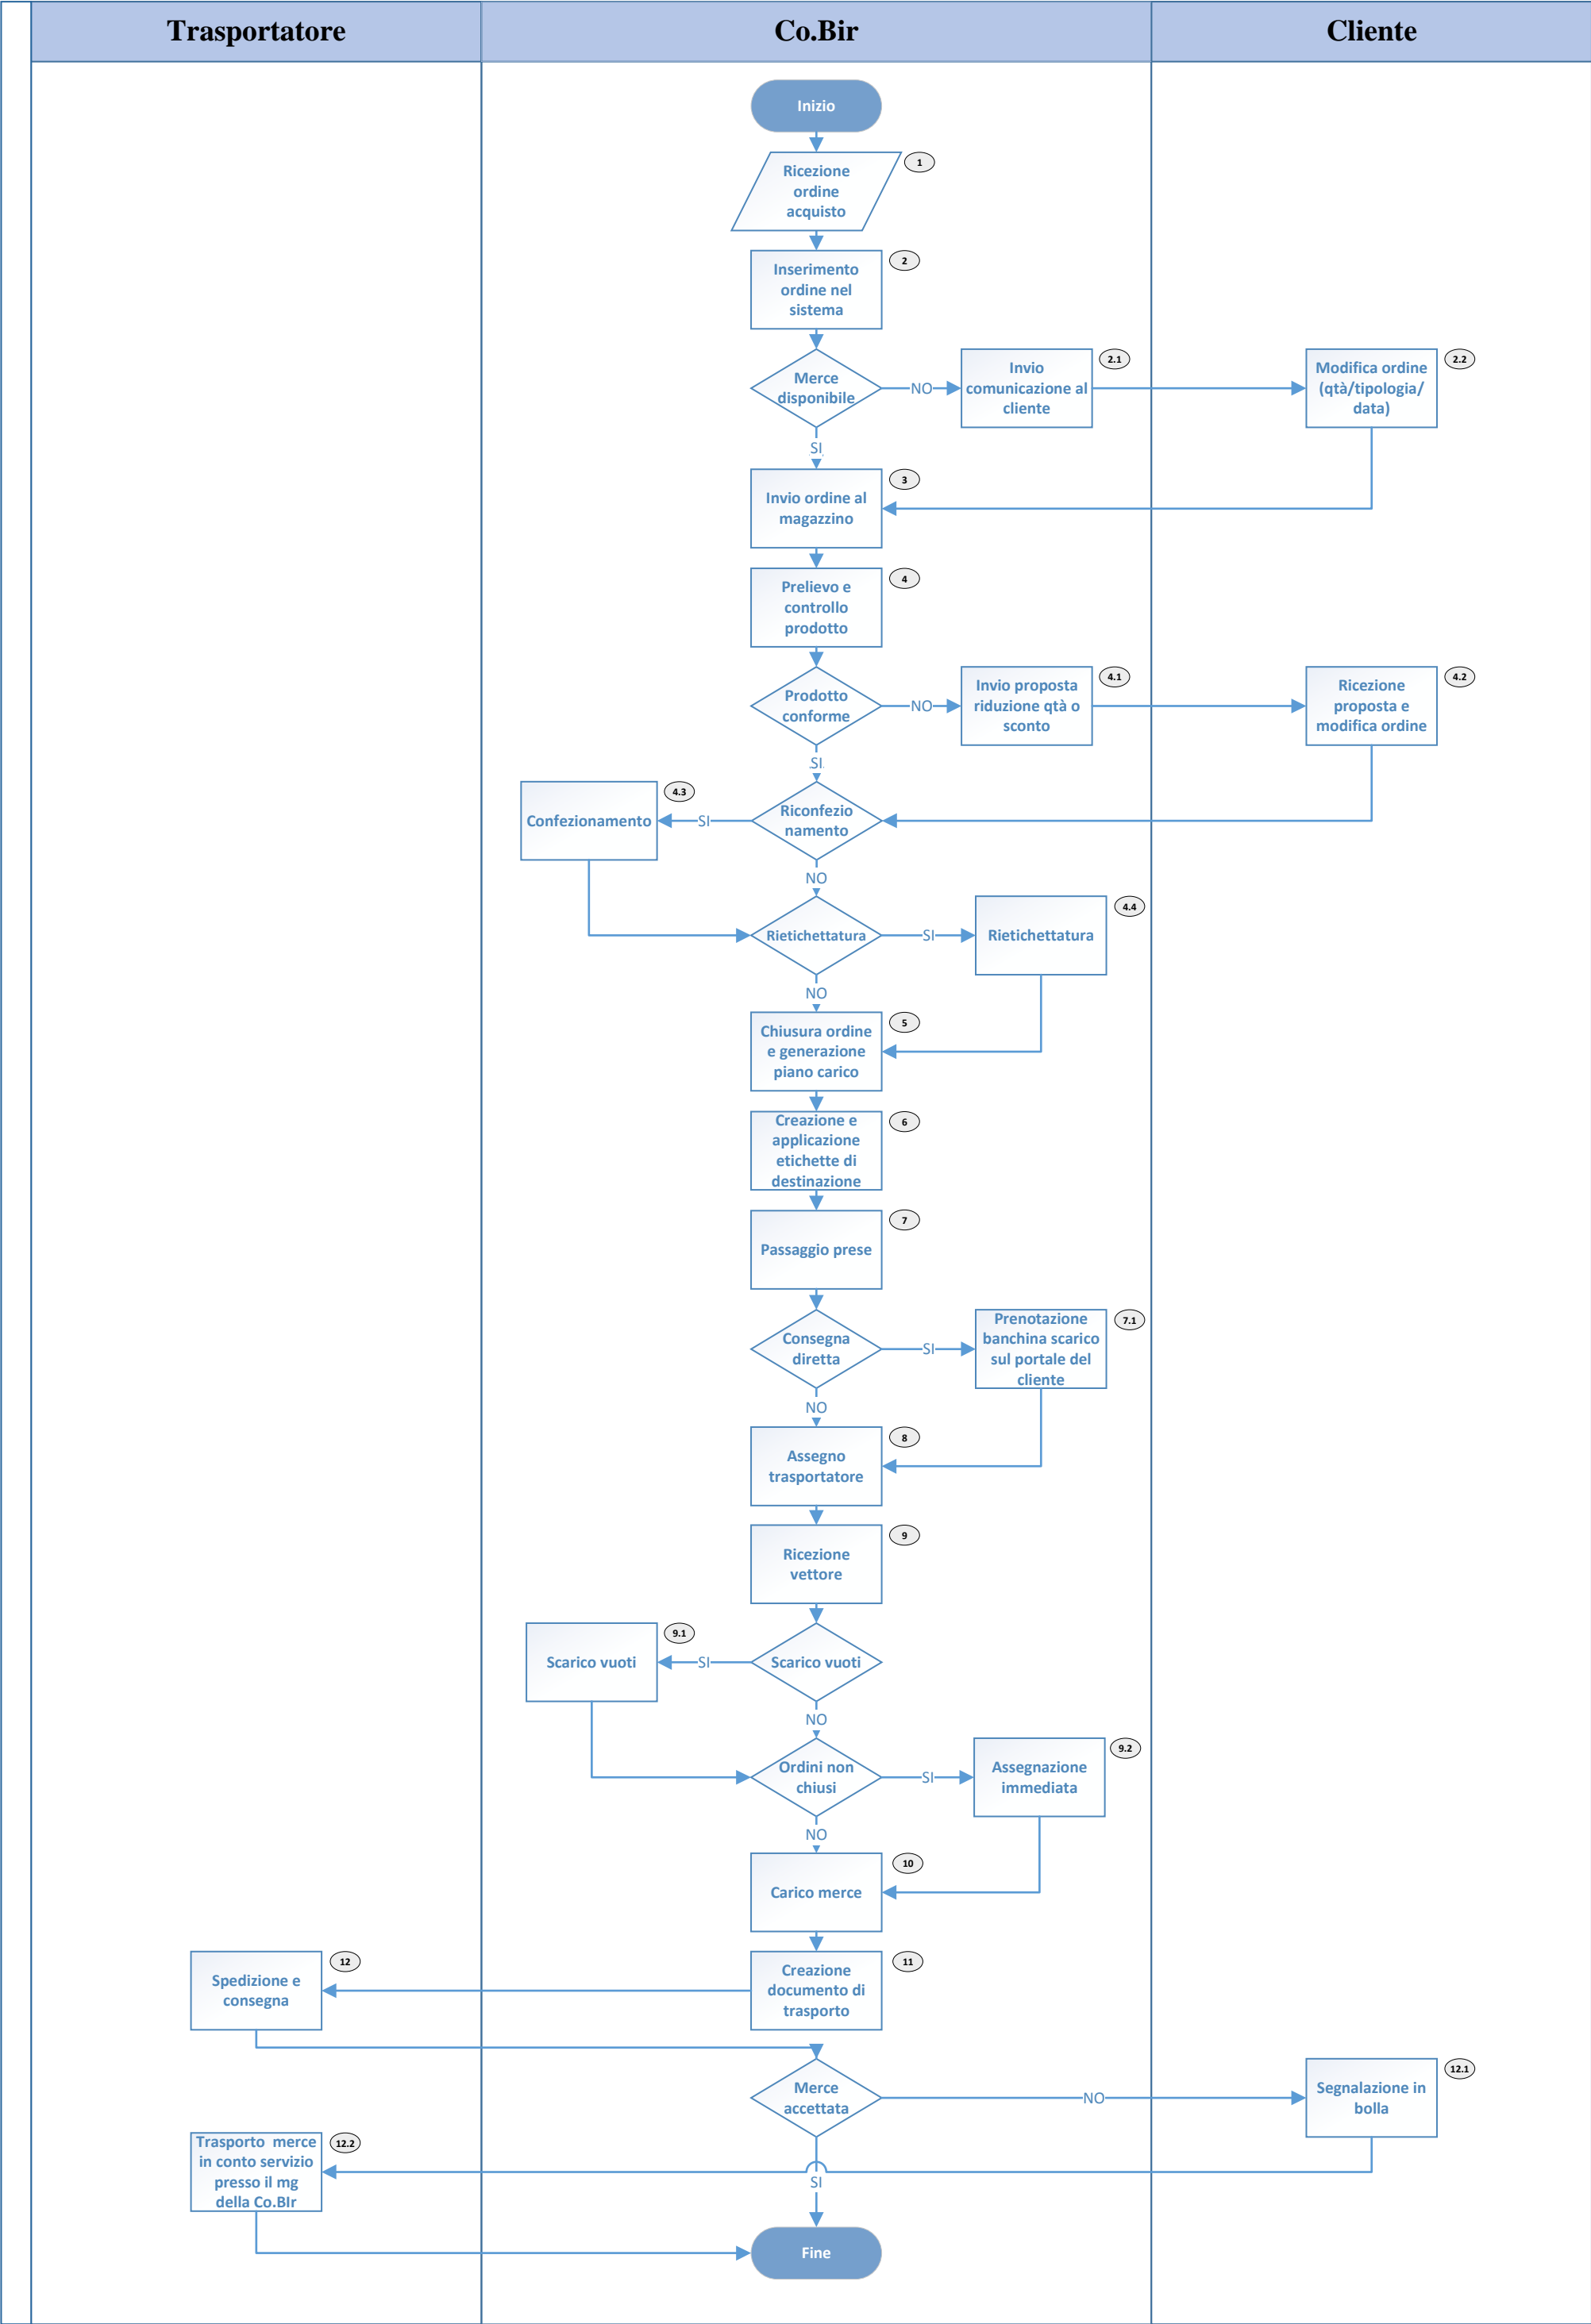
Trasportatore

Co.Bir

Cliente

Inizio

Ricezione ordine acquisto 1

Inserimento ordine nel sistema 2

Merce disponibile

NO

Invio comunicazione al cliente 2.1

Modifica ordine (qtà/tipologia/ data) 2.2

SI

Invio ordine al magazzino 3

Prelievo e controllo prodotto 4

Prodotto conforme

NO

Invio proposta riduzione qtà o sconto 4.1

Ricezione proposta e modifica ordine 4.2

SI

Confezionamento 4.3

SI

Riconfezio namento

NO

Rietichettatura

SI

Rietichettatura 4.4

NO

Chiusura ordine e generazione piano carico 5

Creazione e applicazione etichette di destinazione 6

Passaggio prese 7

Consegna diretta

SI

Prenotazione banchina scarico sul portale del cliente 7.1

NO

Assegno trasportatore 8

Ricezione vettore 9

Scarico vuoti 9.1

SI

Scarico vuoti

NO

Ordini non chiusi

SI

Assegnazione immediata 9.2

NO

Carico merce 10

Spedizione e consegna 12

Creazione documento di trasporto 11

Merce accettata

NO

Segnalazione in bolla 12.1

Trasporto merce in conto servizio presso il mg della Co.BIr 12.2

SI

Fine